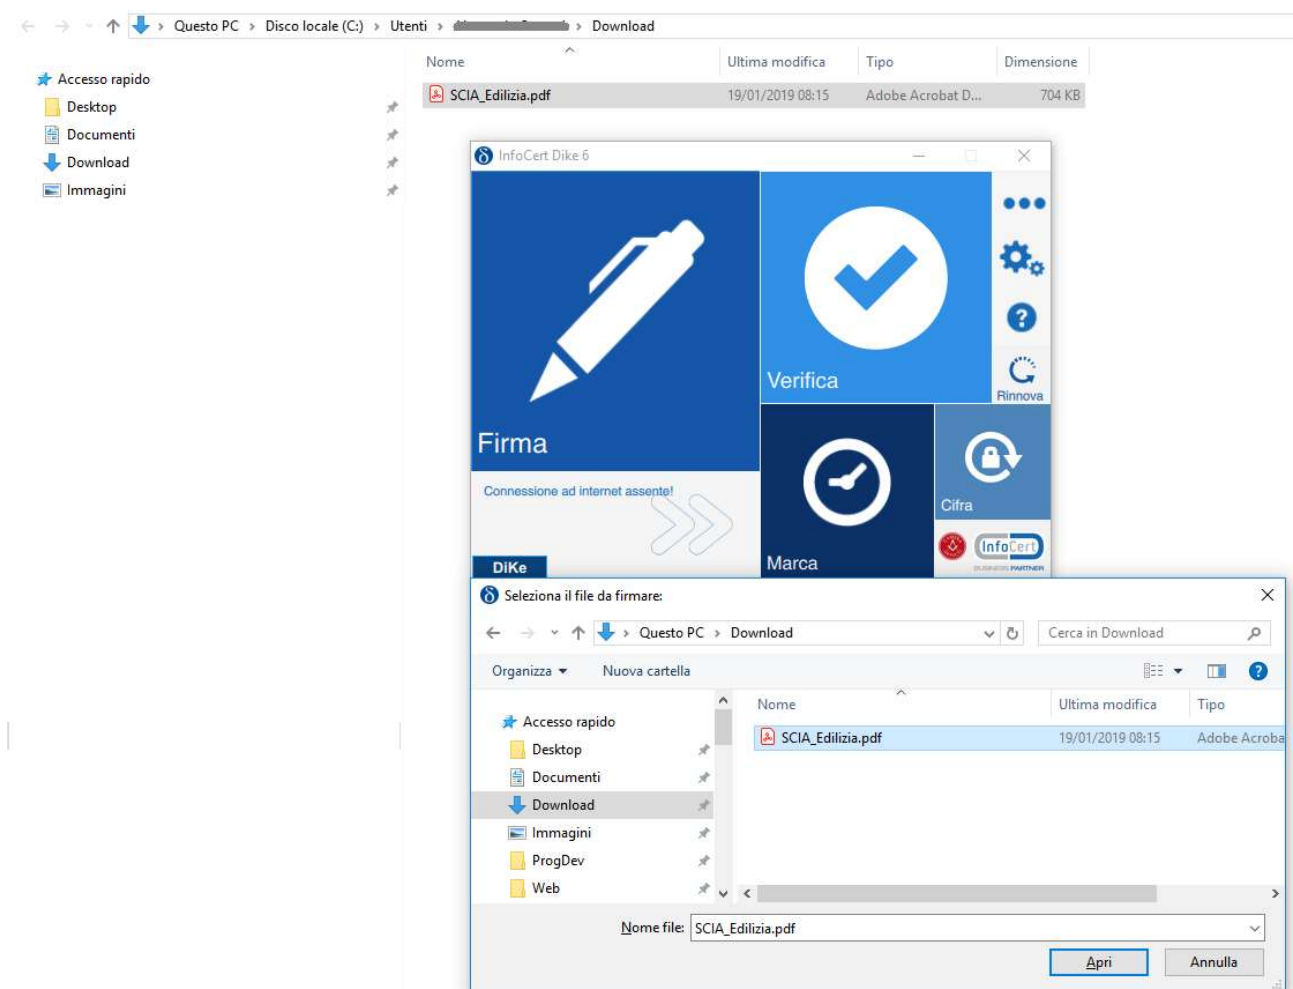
Questo PC > Disco locale (C:) > Utenti > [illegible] > Download

Accesso rapido
Desktop
Documenti
Download
Immagini

| Nome | Ultima modifica | Tipo | Dimensione |
|---|---|---|---|
| SCIA_Edilizia.pdf | 19/01/2019 08:15 | Adobe Acrobat D... | 704 KB |

InfoCert Dike 6

Firma
Verifica
Rinnova
Connessione ad internet assente!
DiKe
Marca
Cifra
InfoCert
BUSINESS PARTNER

Seleziona il file da firmare:

Questo PC > Download
Cerca in Download
Organizza
Nuova cartella

Accesso rapido
Desktop
Documenti
Download
Immagini
ProgDev
Web

| Nome | Ultima modifica | Tipo |
|---|---|---|
| SCIA_Edilizia.pdf | 19/01/2019 08:15 | Adobe Acroba |

Nome file: SCIA_Edilizia.pdf
Apri
Annulla